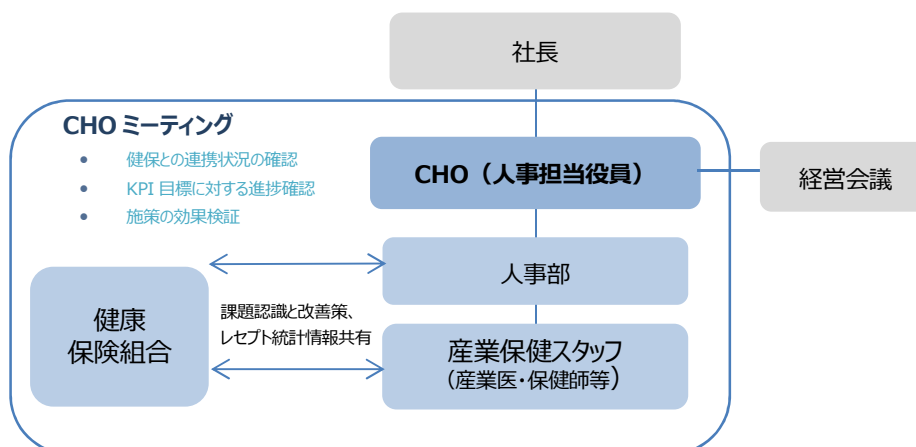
社長

CHO ミーティング

- 健保との連携状況の確認
- KPI 目標に対する進捗確認
- 施策の効果検証

CHO（人事担当役員）

経営会議

人事部

健康
保険組合

課題認識と改善策、
レセプト統計情報共有

産業保健スタッフ
（産業医・保健師等）